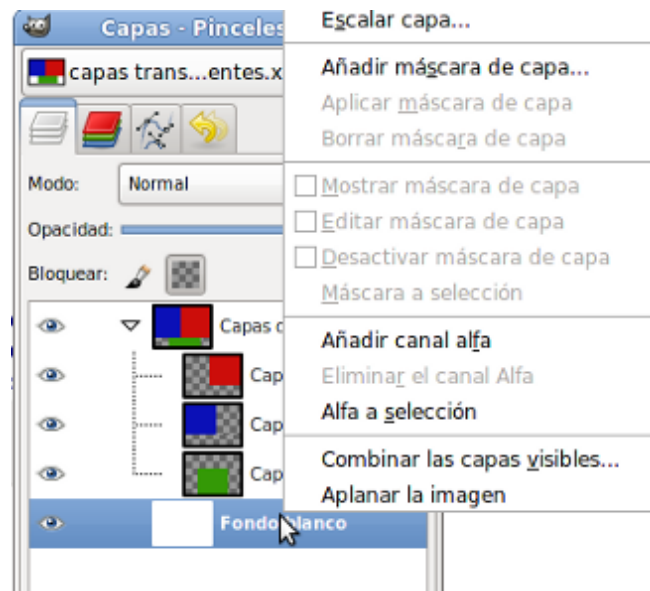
Capas - Pinceles

capas trans...entes.x

Modo: Normal

Opacidad:

Bloquear:

Capas c

Cap

Cap

Cap

Fondo blanco

Escalar capa...

Añadir máscara de capa...

Aplicar máscara de capa

Borrar máscara de capa

Mostrar máscara de capa

Editar máscara de capa

Desactivar máscara de capa

Máscara a selección

Añadir canal alfa

Eliminar el canal Alfa

Alfa a selección

Combinar las capas visibles...

Aplanar la imagen